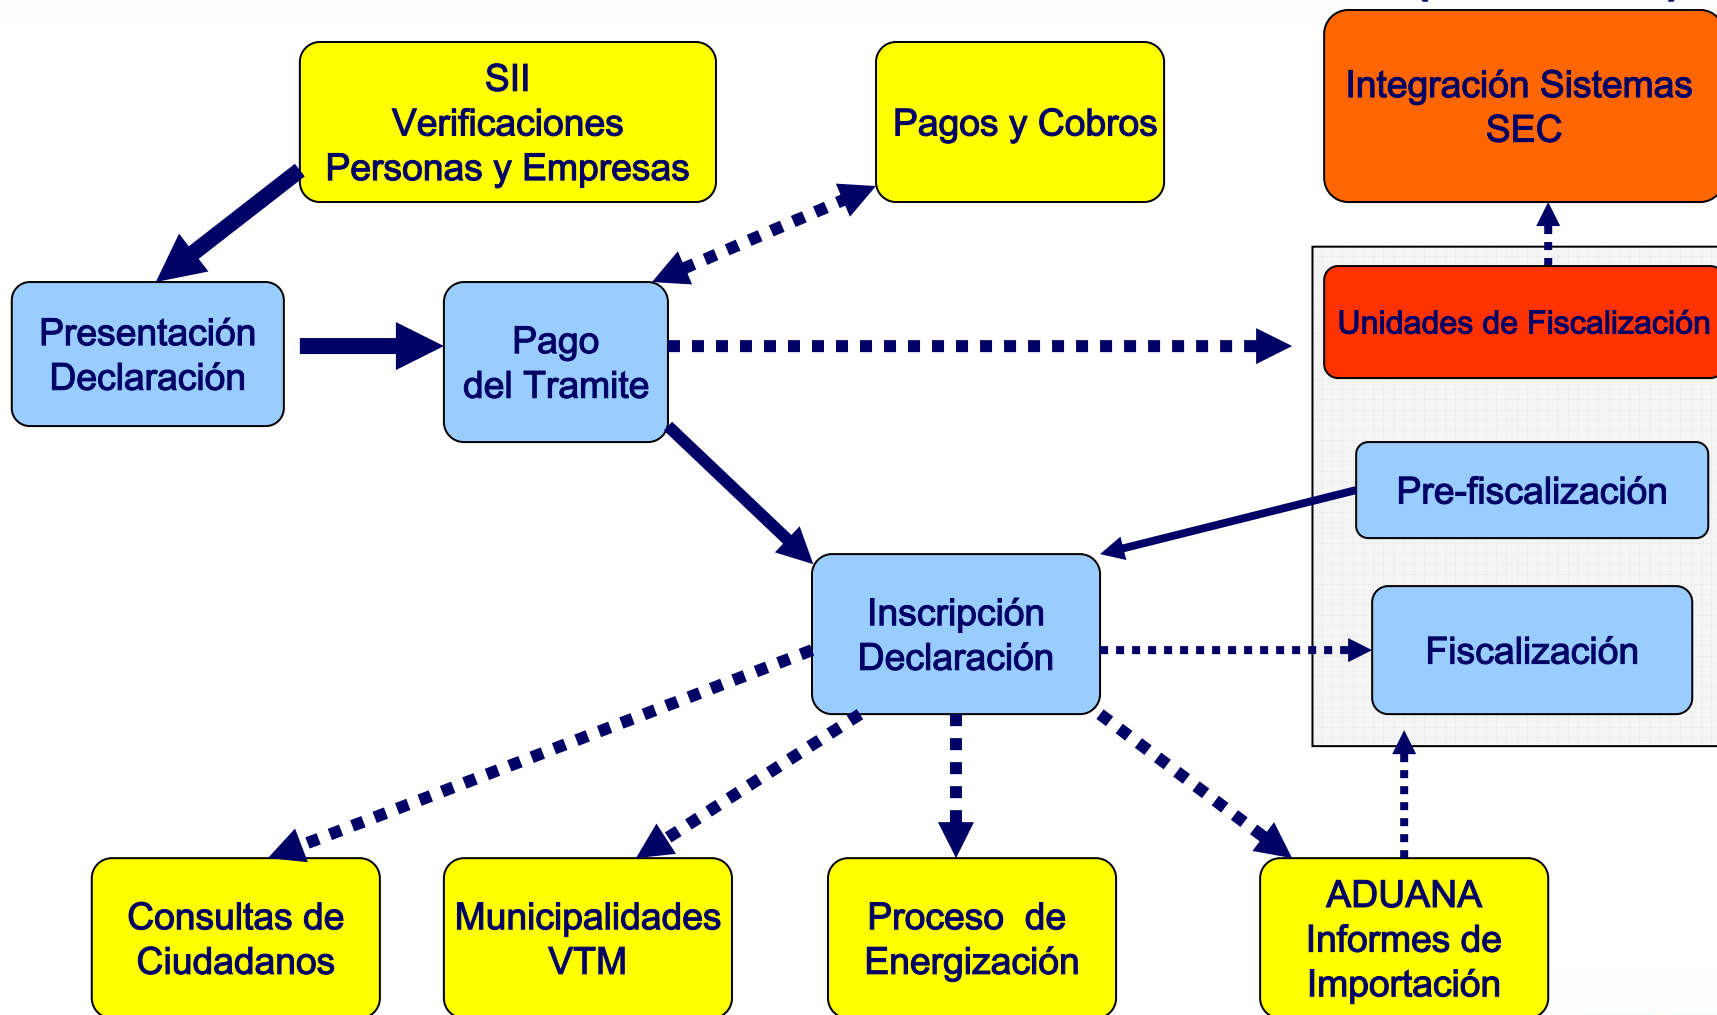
SII
Verificaciones
Personas y Empresas

Pagos y Cobros

Integración Sistemas SEC

Presentación Declaración

Pago del Tramite

Unidades de Fiscalización

Pre-fiscalización

Inscripción Declaración

Fiscalización

Consultas de Ciudadanos

Municipalidades VTM

Proceso de Energización

ADUANA
Informes de Importación